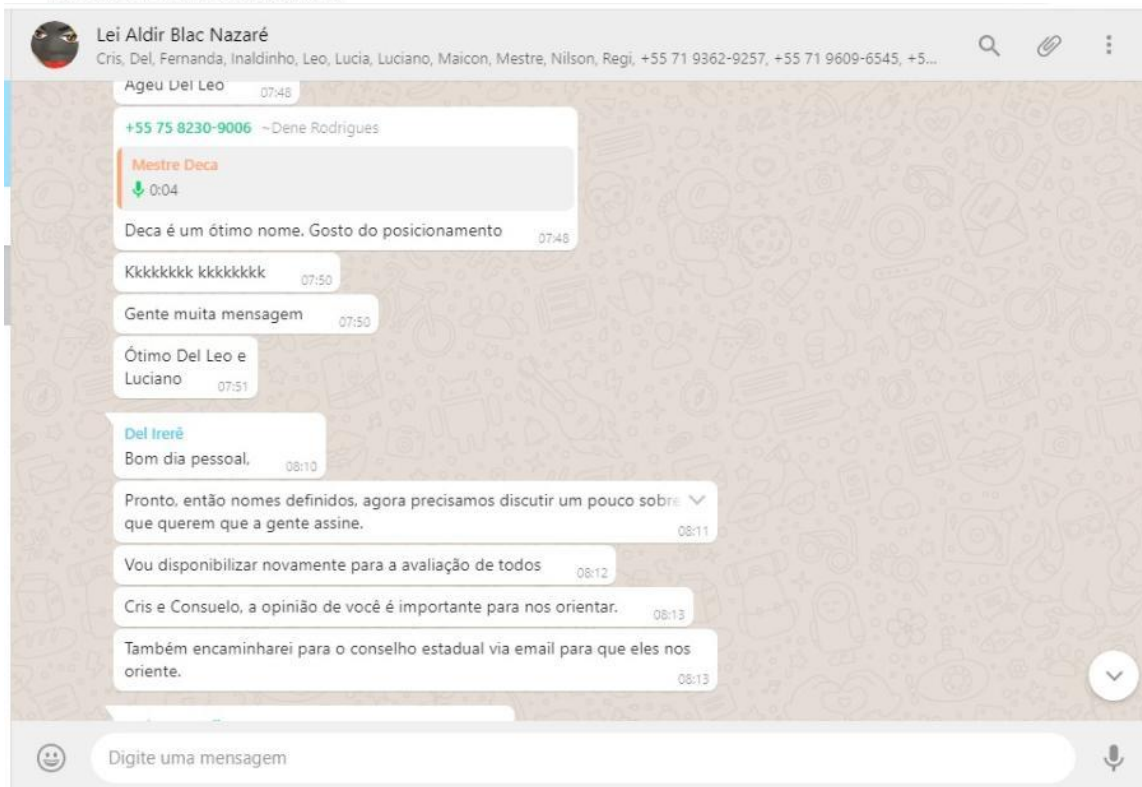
Lei Aldir Blac Nazaré
Cris, Del, Fernanda, Inaldinho, Leo, Lucia, Luciano, Maicon, Mestre, Nilson, Regi, +55 71 9362-9257, +55 71 9609-6545, +5...

Ageu Del Leo 07:48

+55 75 8230-9006 ~Dene Rodrigues
Mestre Deca
0:04
Deca é um ótimo nome. Gosto do posicionamento 07:48

Kkkkkkk kkkkkkk 07:50

Gente muita mensagem 07:50

Ótimo Del Leo e Luciano 07:51

Del Irerê
Bom dia pessoal, 08:10

Pronto, então nomes definidos, agora precisamos discutir um pouco sobre que querem que a gente assine. 08:11

Vou disponibilizar novamente para a avaliação de todos 08:12

Cris e Consuelo, a opinião de você é importante para nos orientar. 08:13

Também encaminharei para o conselho estadual via email para que eles nos oriente. 08:13

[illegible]

Digite uma mensagem